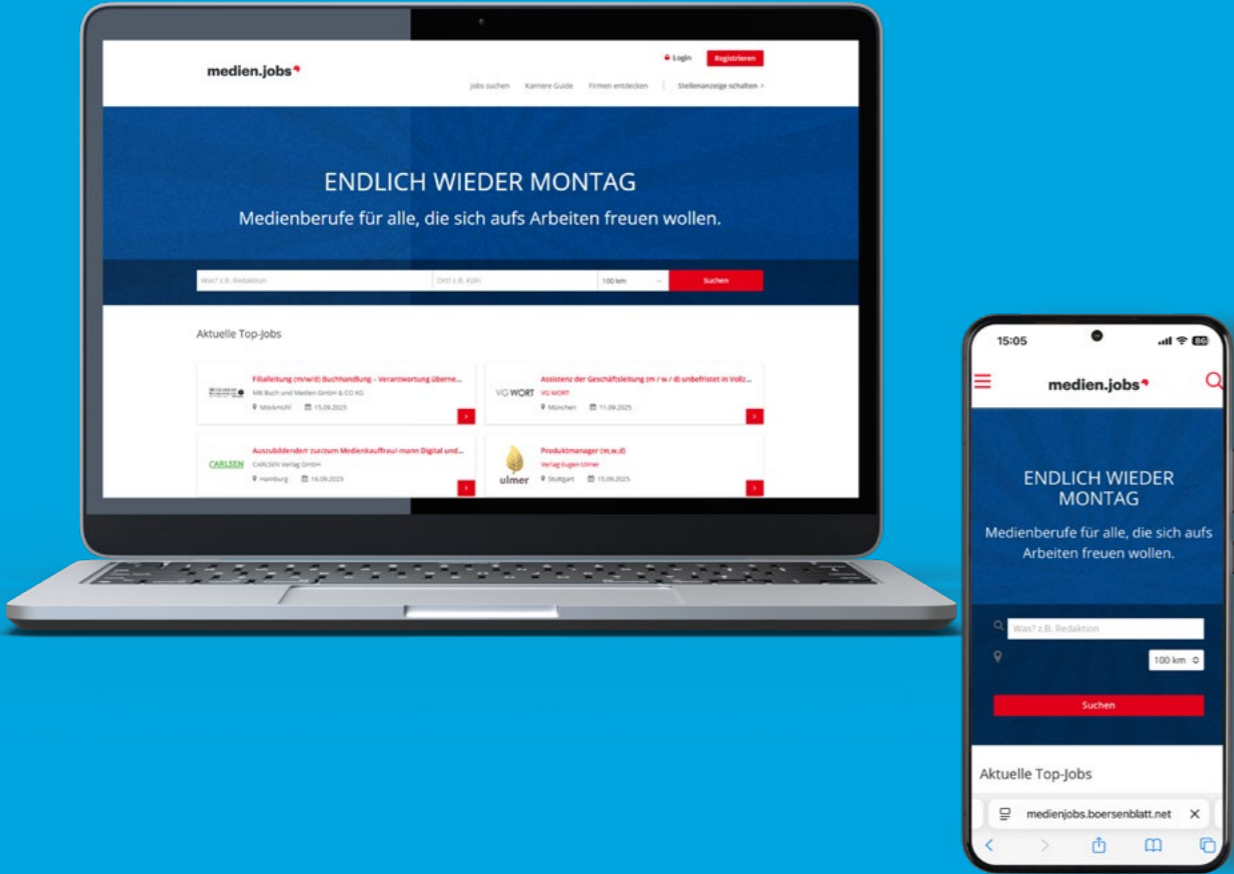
medien.jobs

Login Registrieren

Jobs suchen Karriere Guide Firmen entdecken Stellenanzeige schalten

ENDLICH WIEDER MONTAG

Medienberufe für alle, die sich aufs Arbeiten freuen wollen.

Was? z.B. Redaktion Ort? z.B. Köln 100 km Suchen

Aktuelle Top-Jobs

Filialleitung (m/w/d) Buchhandlung – Verantwortung überne...
MB Buch und Medien GmbH & CO KG
Möckmühl 15.09.2025

VG WORT
Assistenz der Geschäftsleitung (m / w / d) unbefristet in Vollz...
VG WORT
München 11.09.2025

CARLSEN
Auszubildende/r zur/zum Medienkauffrau/-mann Digital und...
CARLSEN Verlag GmbH
Hamburg 16.09.2025

ulmer
Produktmanager (m,w,d)
Verlag Eugen Ulmer
Stuttgart 15.09.2025

15:05

medien.jobs

ENDLICH WIEDER MONTAG

Medienberufe für alle, die sich aufs Arbeiten freuen wollen.

Was? z.B. Redaktion

100 km

Suchen

Aktuelle Top-Jobs

medienjobs.boersenblatt.net